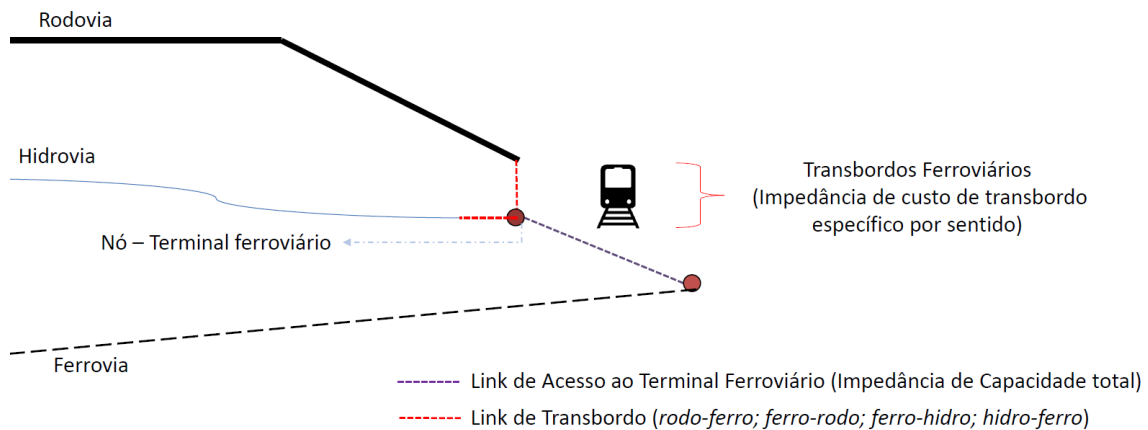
Rodovia

Hidrovia

Nó – Terminal ferroviário

Transbordos Ferroviários
(Impedância de custo de transbordo específico por sentido)

Ferrovia

Link de Acesso ao Terminal Ferroviário (Impedância de Capacidade total)

Link de Transbordo (*rodo-ferro; ferro-rodo; ferro-hidro; hidro-ferro*)